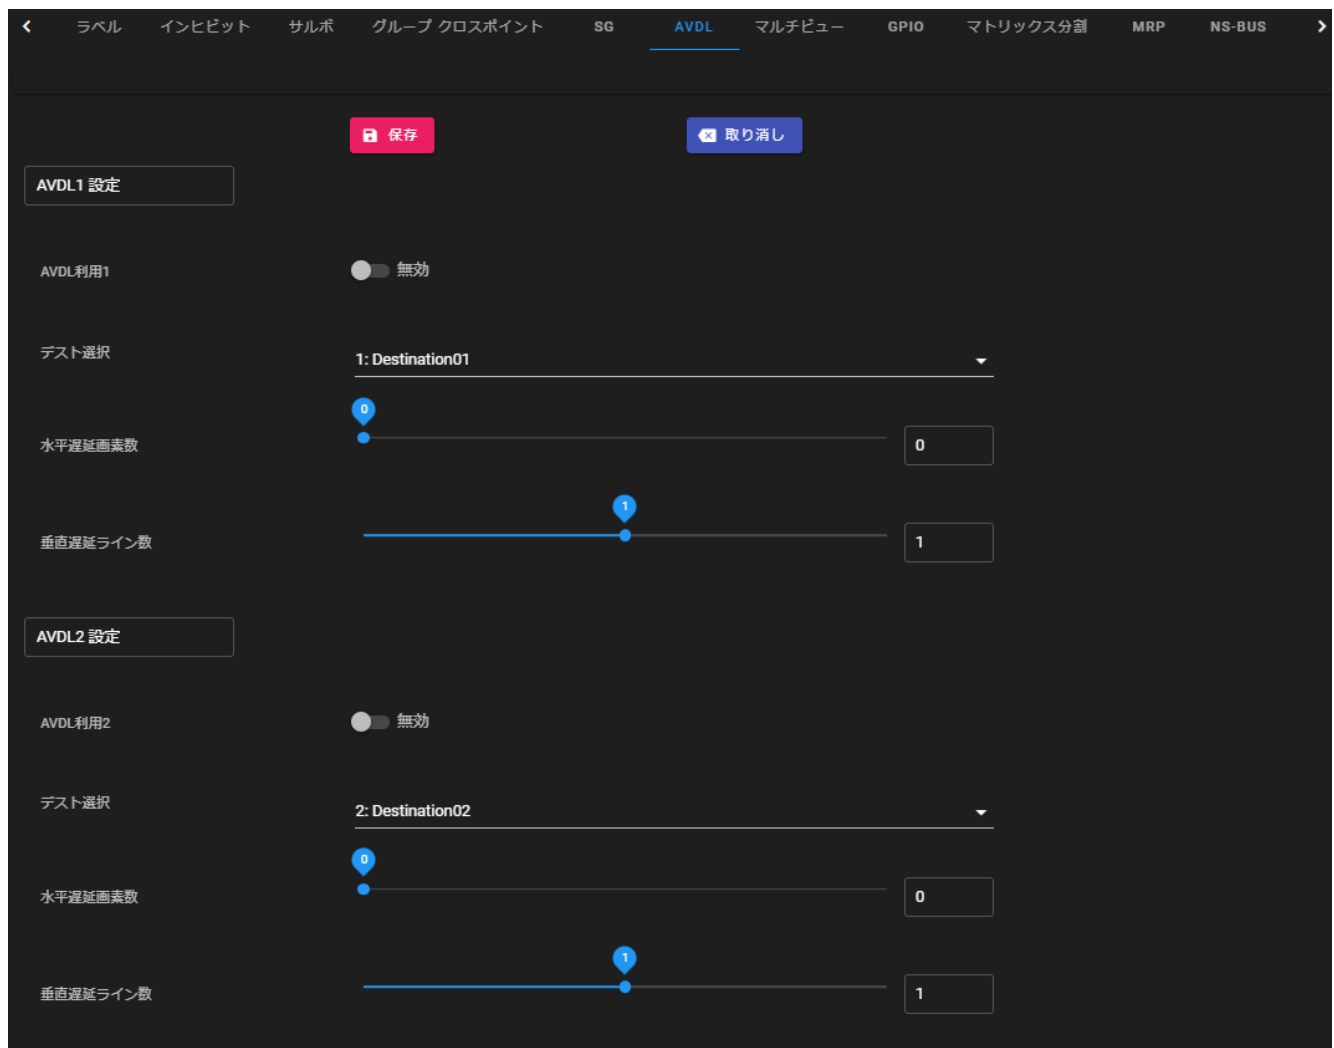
‹ ラベル インヒビット サルボ グループ クロスポイント SG AVDL マルチビュー GPIO マトリックス分割 MRP NS-BUS ›

保存 取り消し

AVDL1 設定

AVDL利用1 無効

デスト選択 1: Destination01

水平遅延画素数 0 0

垂直遅延ライン数 1 1

AVDL2 設定

AVDL利用2 無効

デスト選択 2: Destination02

水平遅延画素数 0 0

垂直遅延ライン数 1 1